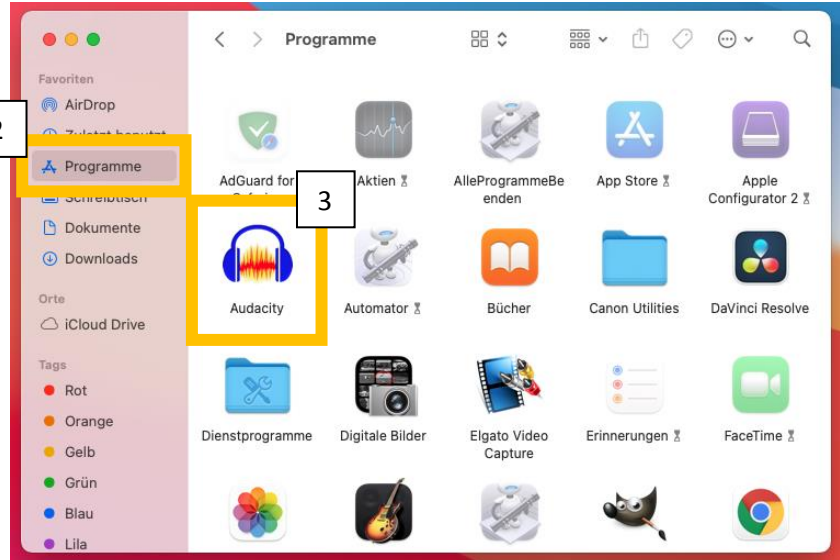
Programme

Favoriten
AirDrop
Zuletzt benutzt
Programme
Schreibtisch
Dokumente
Downloads

Orte
iCloud Drive

Tags
Rot
Orange
Gelb
Grün
Blau
Lila

2
3

AdGuard for Safari
Aktien
AlleProgrammeBeenden
App Store
Apple Configurator 2
Audacity
Automator
Bücher
Canon Utilities
DaVinci Resolve
Dienstprogramme
Digitale Bilder
Elgato Video Capture
Erinnerungen
FaceTime